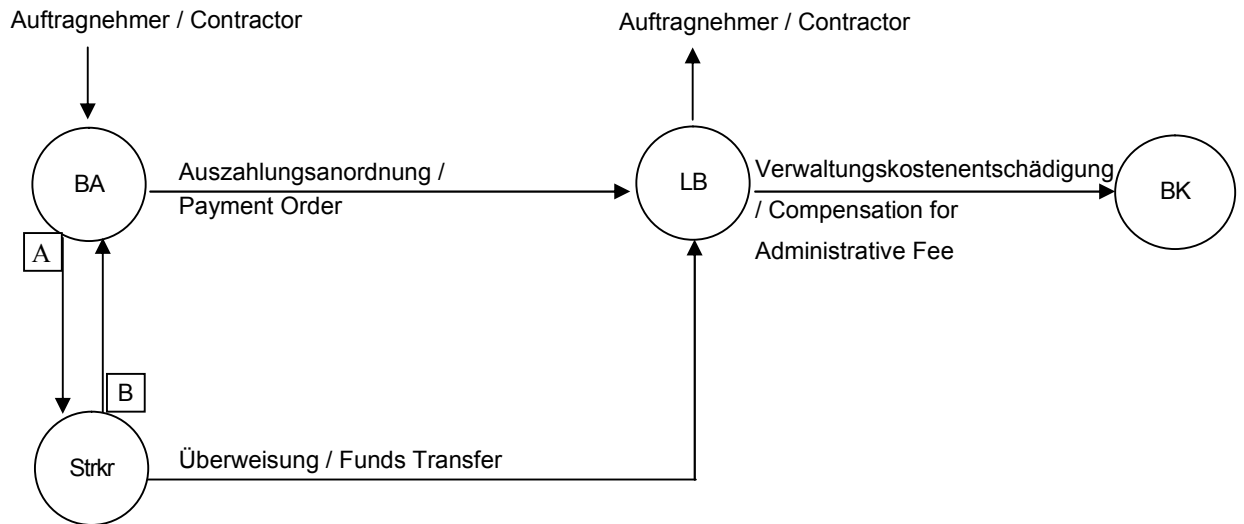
Auftragnehmer / Contractor

Auftragnehmer / Contractor

BA

Auszahlungsanordnung / Payment Order

LB

Verwaltungskostenentschädigung / Compensation for Administrative Fee

BK

A

B

Strkr

Überweisung / Funds Transfer